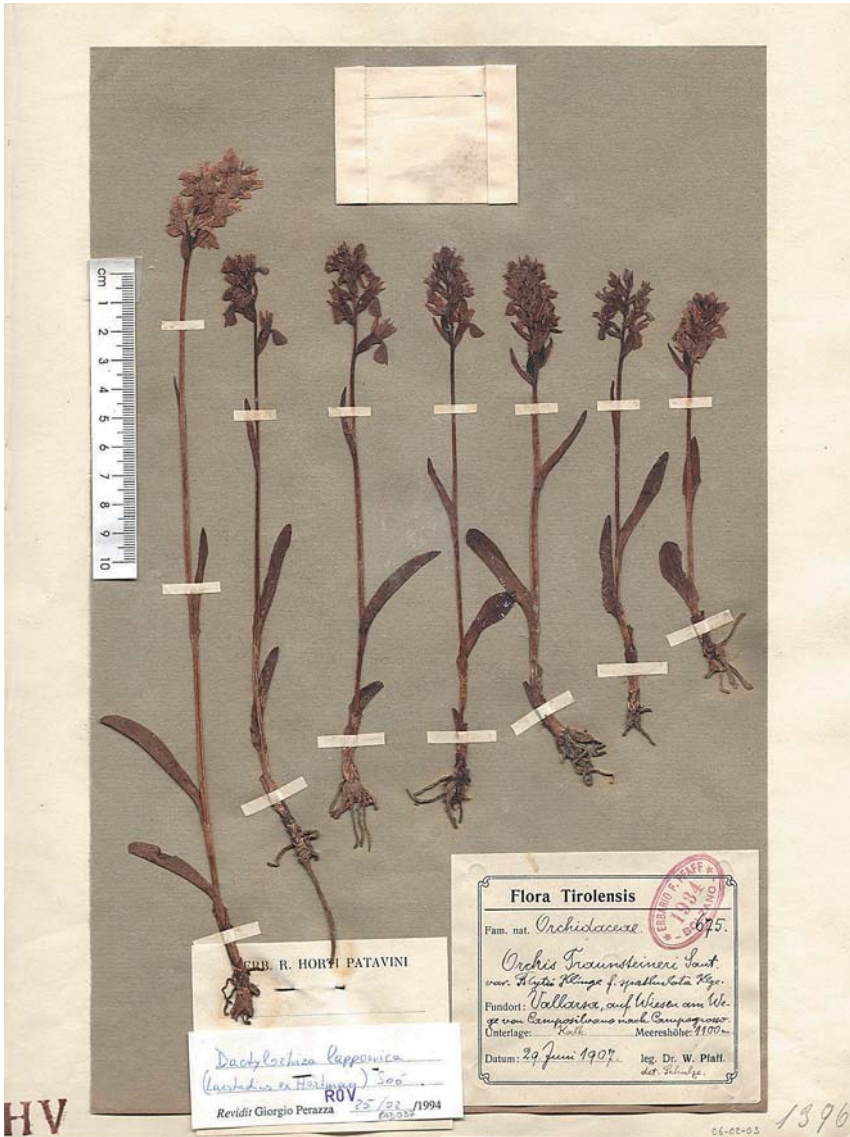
cm 1 2 3 4 5 6 7 8 9 10

Flora Tirolensis

Fam. nat. Orchidaceae 675.

Orchis Traunsteineri Saut. var. Blyttii Klinge f. spathulata Klge.

Fundort: Vallarsa, auf Wiesen am Wege von Camposilvano nach Campogrosso

Unterlage: Kalk Meereshöhe: 1100 m

Datum: 29. Juni 1907. leg. Dr. W. Pfaff. det. Schulze.

ERBARIO F. PFAFF 1934 BOLZANO

HERB. R. HORTI PATAVINI

Dactylorhiza lapponica (Laestadius ex Hartman) Soó

ROV

Revidit Giorgio Perazza 25/02/1994

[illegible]

HV

1396

06-02-03